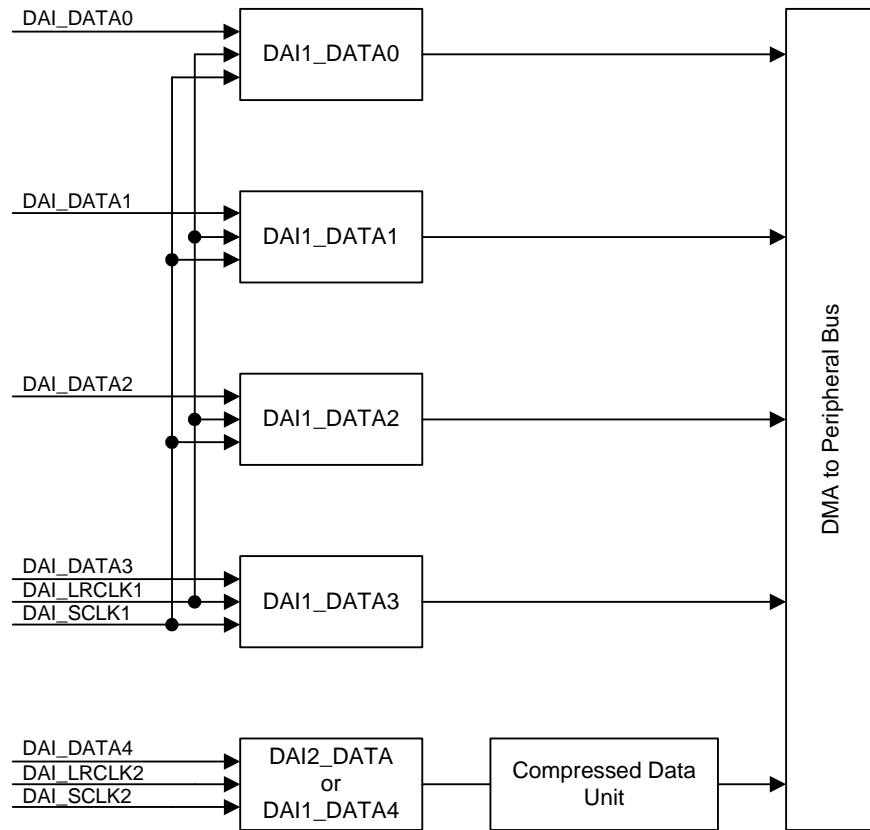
DAI_DATA0

DAI1_DATA0

DAI_DATA1

DAI1_DATA1

DAI_DATA2

DAI1_DATA2

DAI_DATA3

DAI_LRCLK1

DAI_SCLK1

DAI1_DATA3

DAI_DATA4

DAI_LRCLK2

DAI_SCLK2

DAI2_DATA or DAI1_DATA4

Compressed Data Unit

DMA to Peripheral Bus